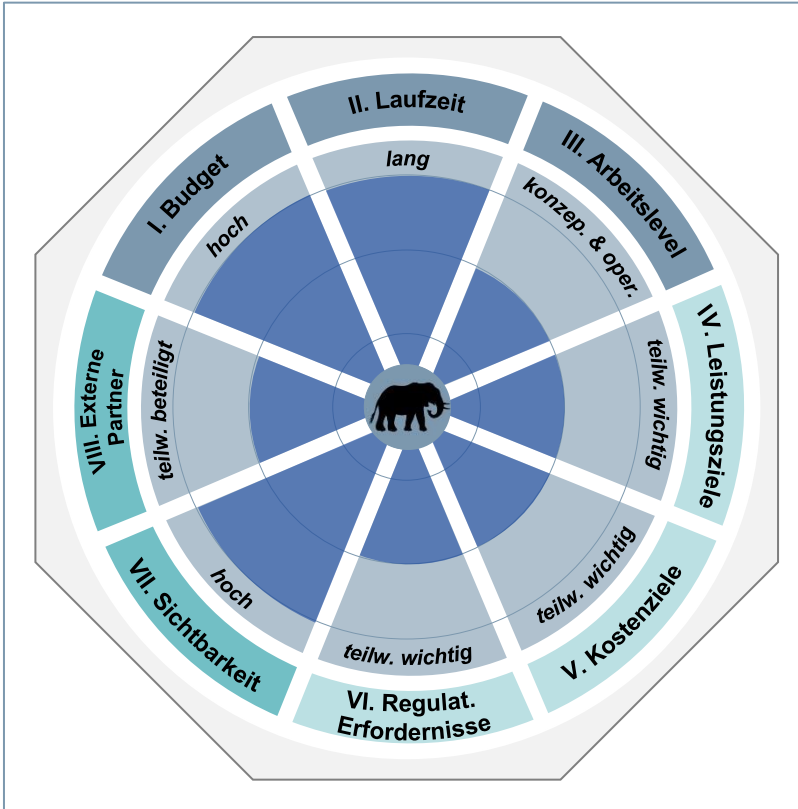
I. Budget
hoch
II. Laufzeit
lang
III. Arbeitslevel
konzep. & oper.
IV. Leistungsziele
teilw. wichtig
V. Kostenziele
teilw. wichtig
VI. Regulat. Erfordernisse
teilw. wichtig
VII. Sichtbarkeit
hoch
VIII. Externe Partner
teilw. beteiligt